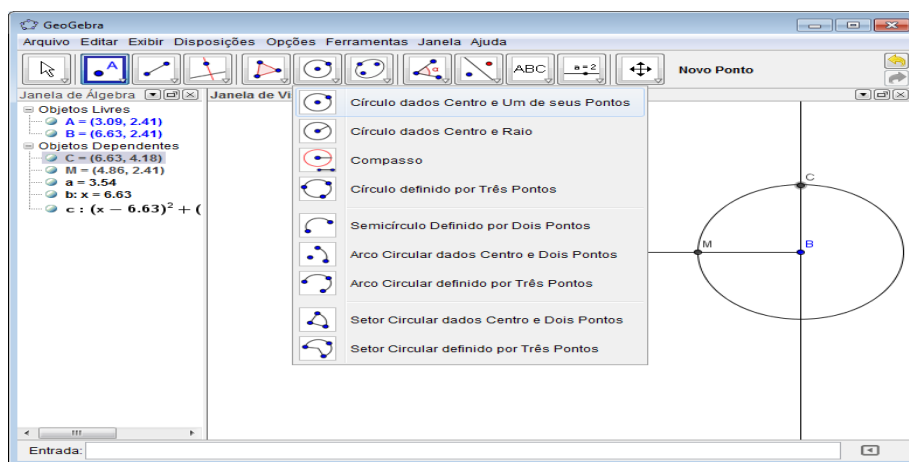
GeoGebra

Arquivo Editar Exibir Disposições Opções Ferramentas Janela Ajuda

ABC

a = 2

Novo Ponto

Janela de Álgebra

Objetos Livres

A = (3.09, 2.41)

B = (6.63, 2.41)

Objetos Dependentes

C = (6.63, 4.18)

M = (4.86, 2.41)

a = 3.54

b: x = 6.63

c : $(x - 6.63)^2 + ($

Janela de Vi

Círculo dados Centro e Um de seus Pontos

Círculo dados Centro e Raio

Compasso

Círculo definido por Três Pontos

Semicírculo Definido por Dois Pontos

Arco Circular dados Centro e Dois Pontos

Arco Circular definido por Três Pontos

Setor Circular dados Centro e Dois Pontos

Setor Circular definido por Três Pontos

C

M

B

Entrada: